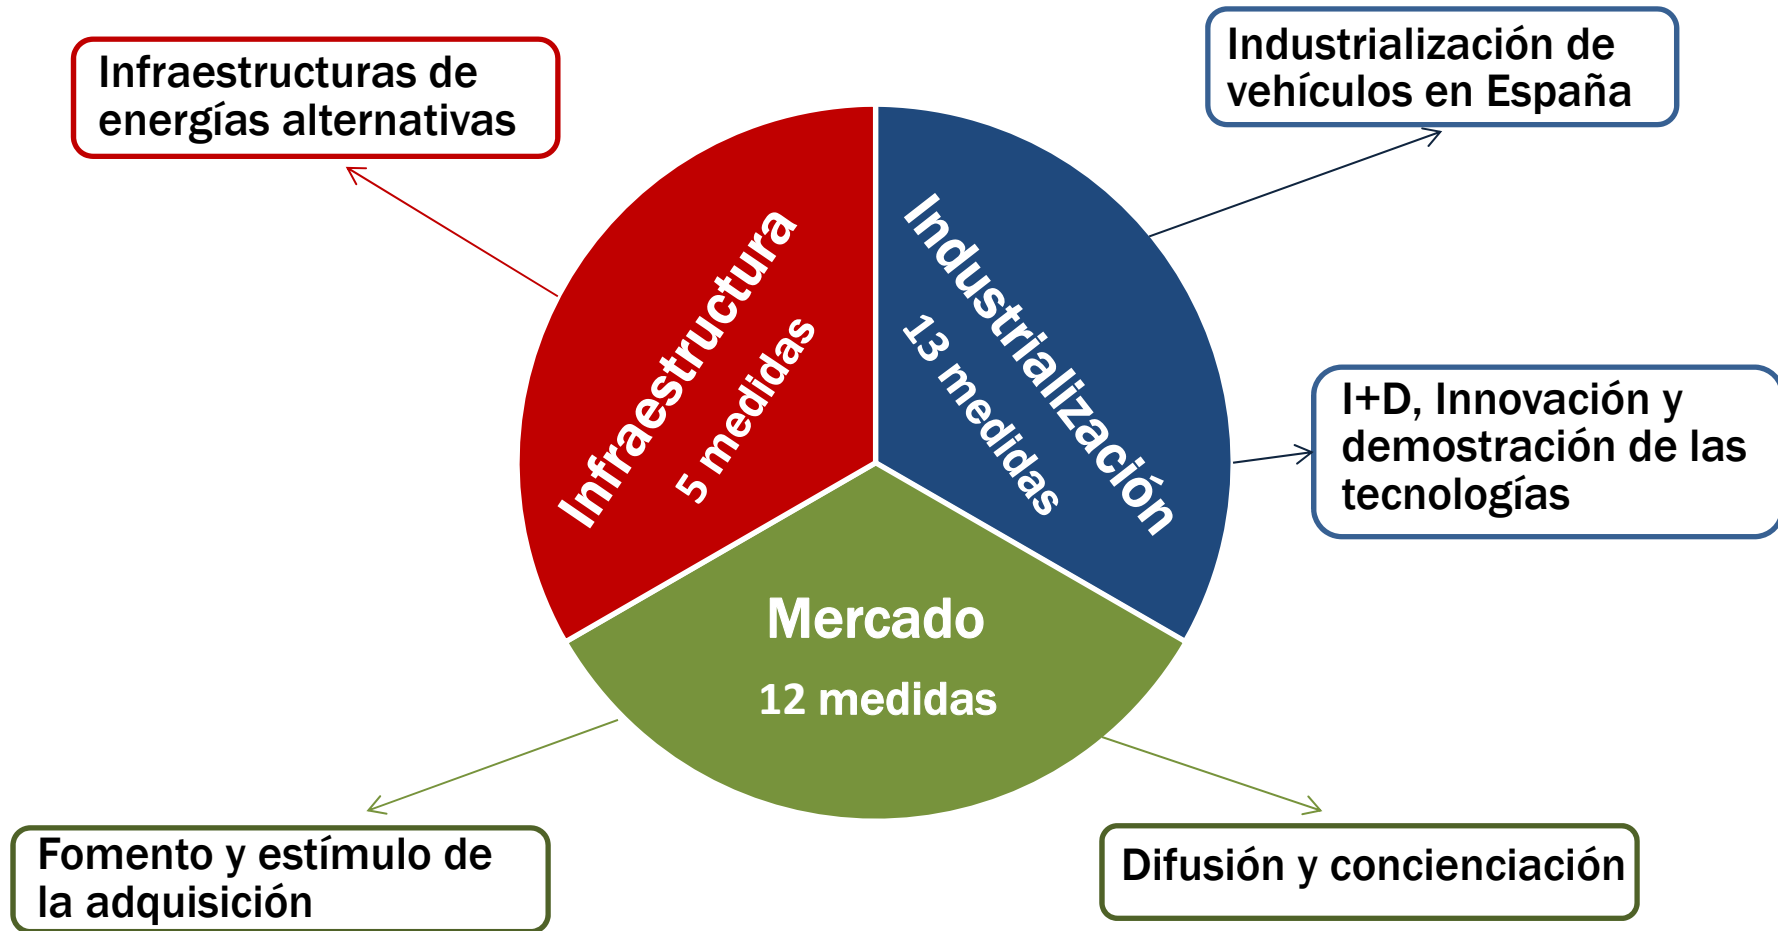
Infraestructuras de energías alternativas

Industrialización de vehículos en España

Infraestructura
5 medidas

Industrialización
13 medidas

I+D, Innovación y demostración de las tecnologías

Mercado
12 medidas

Fomento y estímulo de la adquisición

Difusión y concienciación